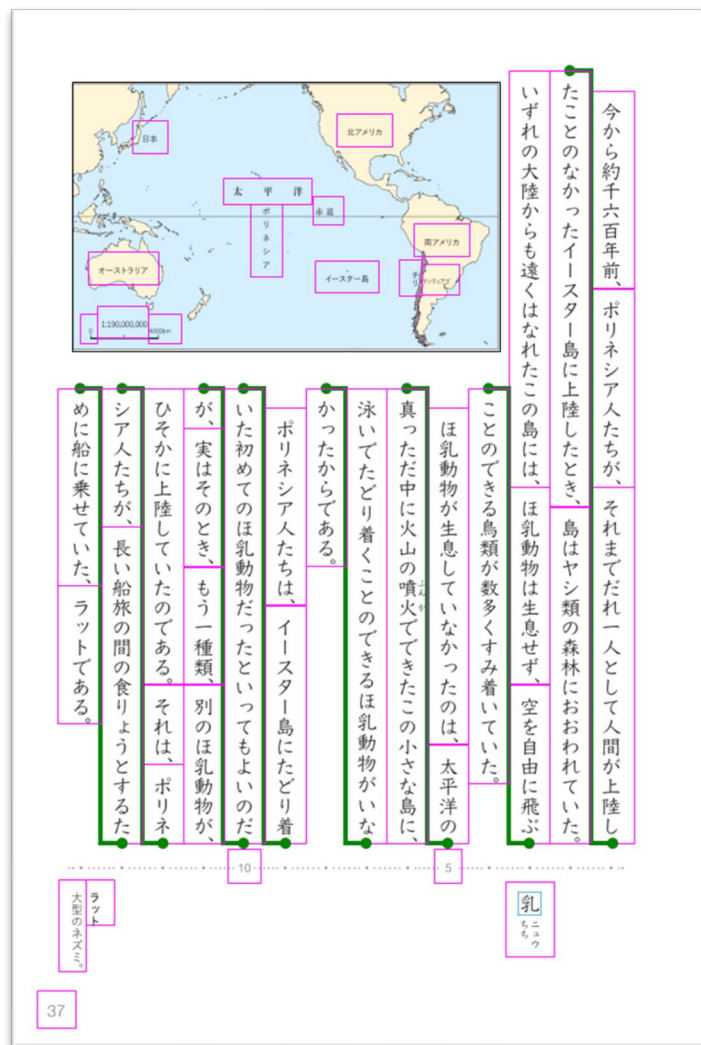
日本
北アメリカ
太平洋
ポリネシア
赤道
南アメリカ
オーストラリア
イースター島
チリ
アルゼンチン
1:190,000,000
0
4000km

今から約千六百年前、ポリネシア人たちが、それまでだれ一人として人間が上陸したことのなかったイースター島に上陸したとき、島はヤシ類の森林におおわれていた。いずれの大陸からも遠くはなれたこの島には、ほ乳動物は生息せず、空を自由に飛ぶことのできる鳥類が数多くすみ着いていた。

ほ乳動物が生息していなかったのは、太平洋の真っただ中に火山の噴火でできたこの小さな島に、泳いでたどり着くことのできるほ乳動物がいなかったからである。

ポリネシア人たちは、イースター島にたどり着いた初めてのほ乳動物だったといってもよいのだが、実はそのとき、もう一種類、別のほ乳動物が、ひそかに上陸していたのである。それは、ポリネシア人たちが、長い船旅の間の食りょうとするために船に乗せていた、ラットである。

5
10

乳 ニュウ ちち

ラット
大型のネズミ。

37